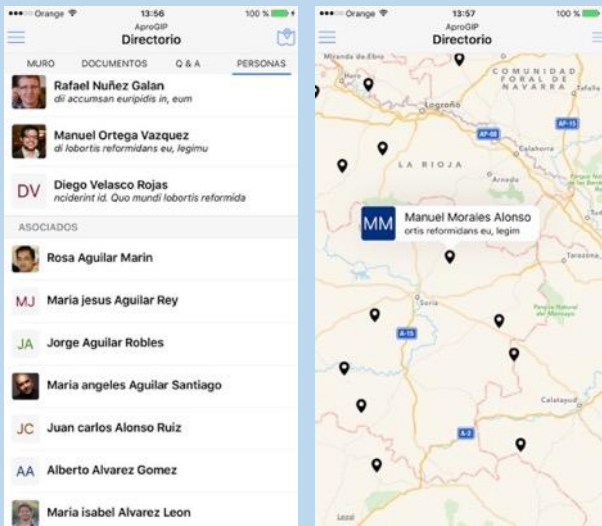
••••○ Orange 13:56 100 %

AproGIP

Directorio

MURO DOCUMENTOS Q & A PERSONAS

Rafael Nuñez Galan
dii accumsan euripidis in, eum

Manuel Ortega Vazquez
di lobortis reformidans eu, legimu

DV Diego Velasco Rojas
nciderint id. Quo mundi lobortis reformida

ASOCIADOS

Rosa Aguilar Marin

MJ Maria jesus Aguilar Rey

JA Jorge Aguilar Robles

Maria angeles Aguilar Santiago

JC Juan carlos Alonso Ruiz

AA Alberto Alvarez Gomez

Maria isabel Alvarez Leon

••••○ Orange 13:57 100 %

AproGIP

Directorio

Miranda de Ebro

Haro

COMUNIDAD FORAL DE NAVARRA

Tafalla

Logroño

AP-68

AP-15

Calahorra

LA RIOJA

Arnedo

MM Manuel Morales Alonso
ortis reformidans eu, legim

Tarazona

Soria

A-15

Parque Natural del Moncayo

Calatayud

A-2

Legal